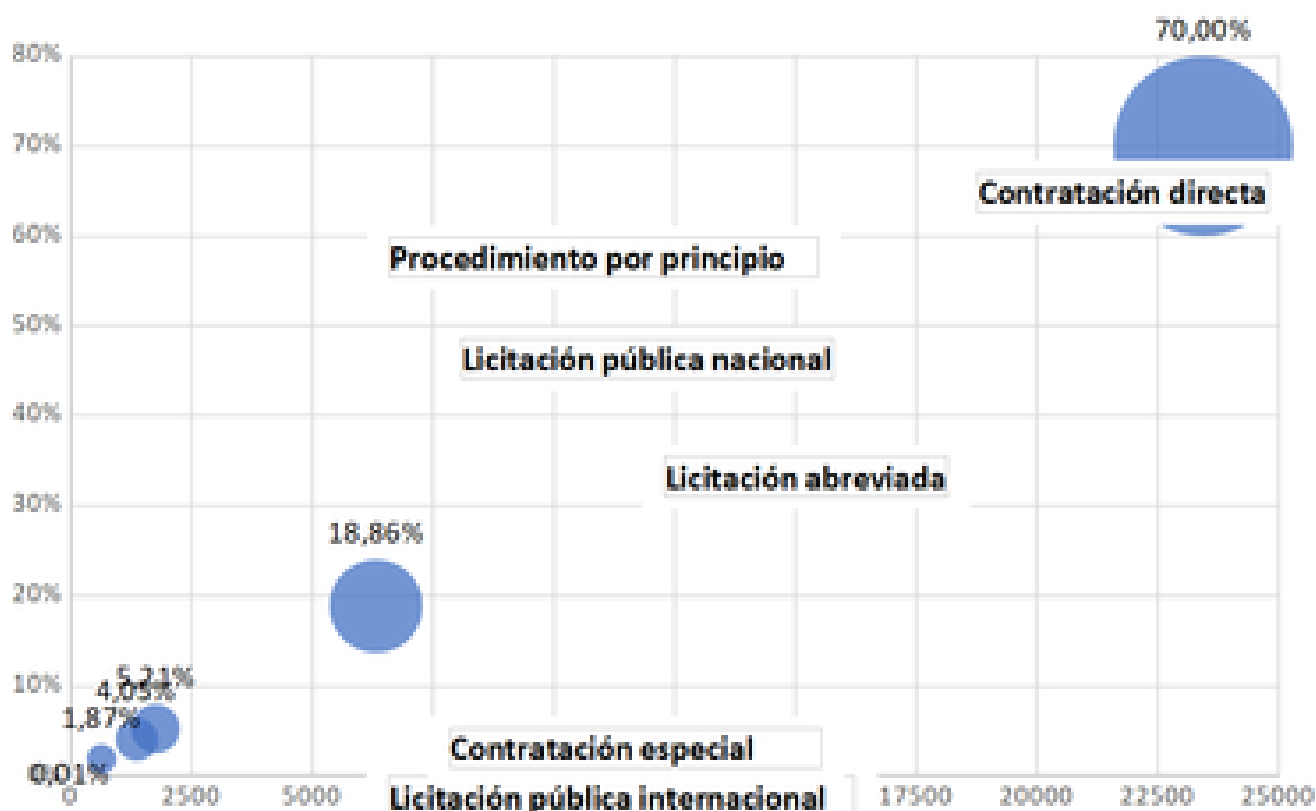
80%
70%
60%
50%
40%
30%
20%
10%
0
2500
5000
17500
20000
22500
25000

70,00%
Contratación directa
Procedimiento por principio
Licitación pública nacional
Licitación abreviada
18,86%
5,21%
4,05%
1,87%
0,01%
Contratación especial
Licitación pública internacional